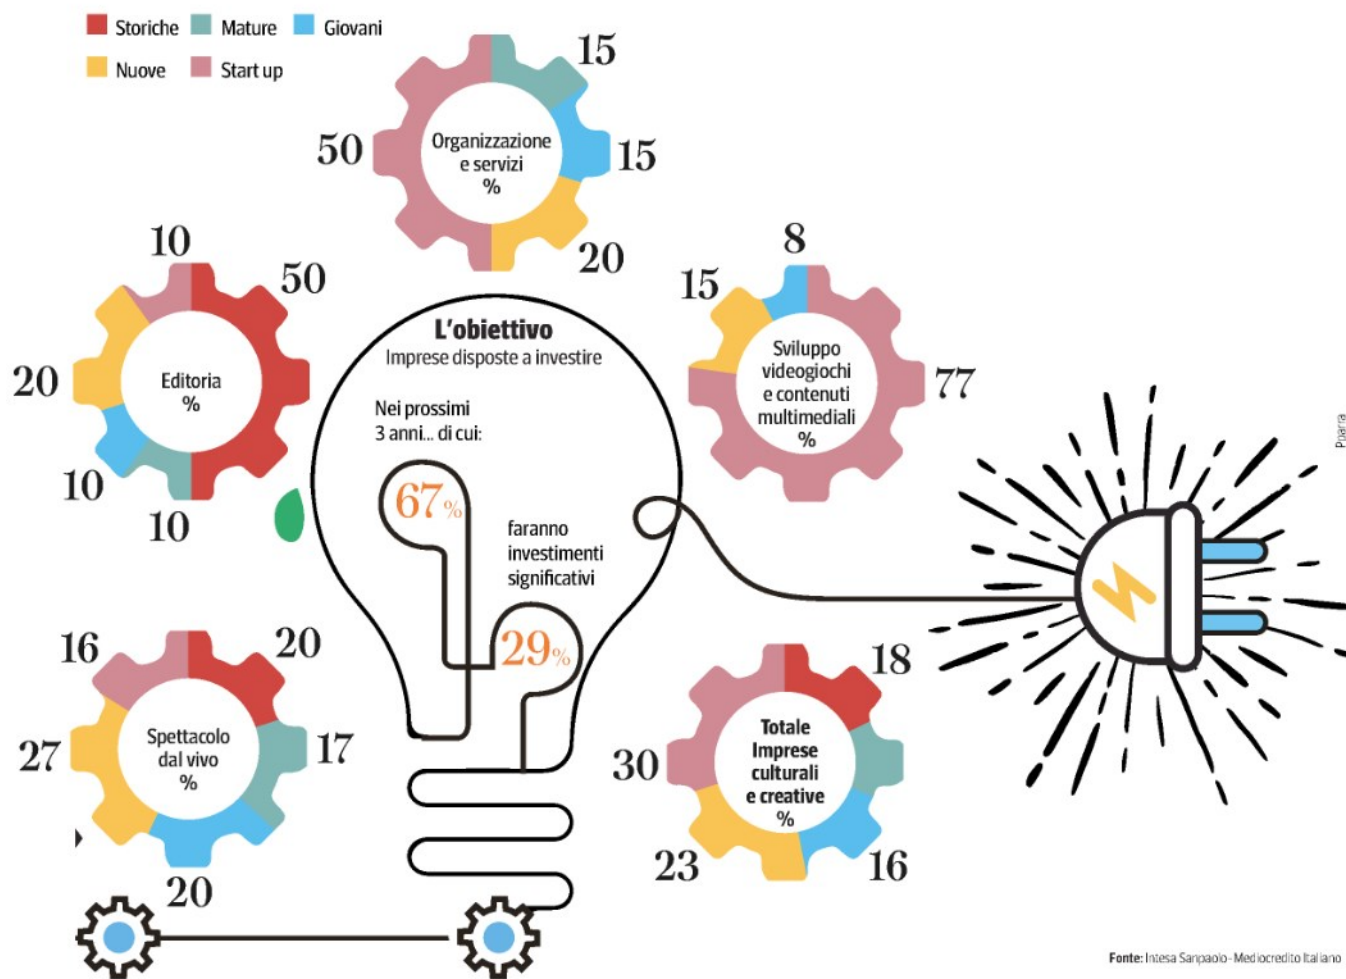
Storiche Mature Giovani
Nuove Start up

15
50
Organizzazione e servizi %
15
20

10
50
20
Editoria %
10
10

L'obiettivo
Imprese disposte a investire

Nei prossimi 3 anni... di cui:
67%
faranno investimenti significativi
29%

8
15
Sviluppo videogiochi e contenuti multimediali %
77

16
20
27
Spettacolo dal vivo %
17
20

18
30
Totale Imprese culturali e creative %
23
16

Fonte: Intesa Sanpaolo - Mediocredito Italiano

Psarra